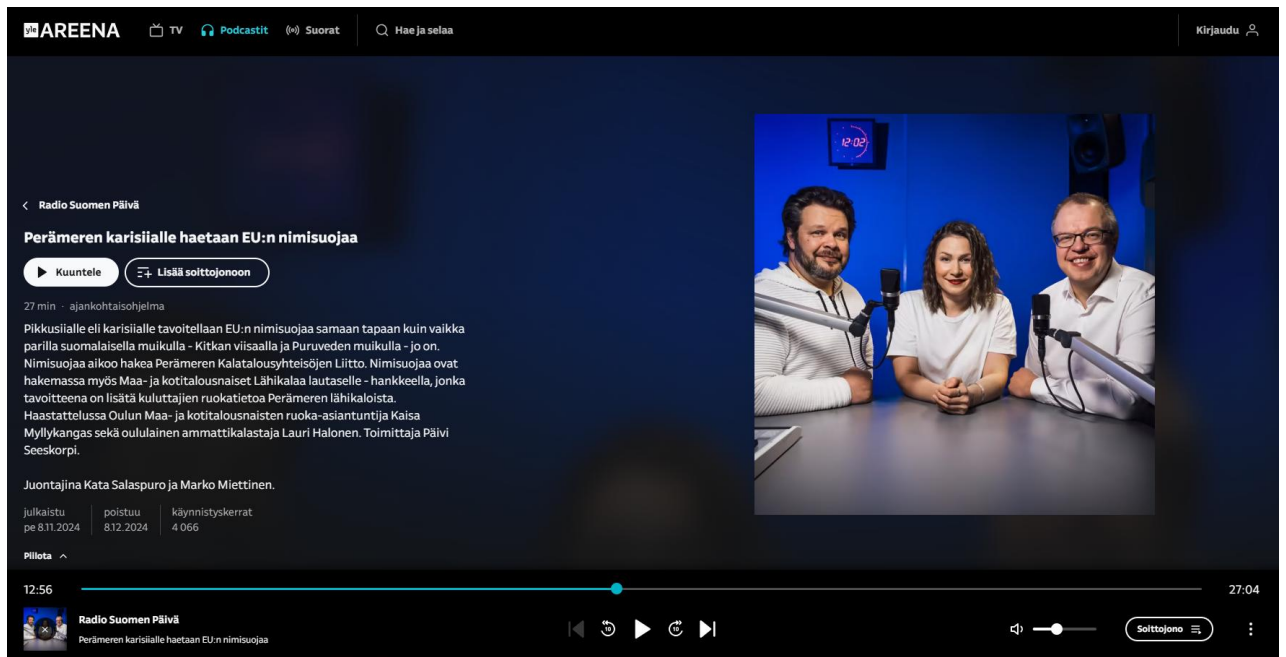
yle AREENA TV Podcastit Suorat Hae ja selaa Kirjaudu

12:02

< Radio Suomen Päivä

Perämeren karisiialle haetaan EU:n nimisuojaa

Kuuntele Lisää soittojonoon

27 min · ajankohtaisohjelma

Pikkusiialle eli karisiialle tavoitellaan EU:n nimisuojaa samaan tapaan kuin vaikka parilla suomalaisella muikulla - Kitkan viisaalla ja Puruveden muikulla - jo on. Nimisuojaa aikoo hakea Perämeren Kalatalousyhteisöjen Liitto. Nimisuojaa ovat hakemassa myös Maa- ja kotitalousnaiset Lähikalaa lautaselle - hankkeella, jonka tavoitteena on lisätä kuluttajien ruokatietoa Perämeren lähikaloista. Haastattelussa Oulun Maa- ja kotitalousnaisten ruoka-asiantuntija Kaisa Myllykangas sekä oululainen ammattikalastaja Lauri Halonen. Toimittaja Päivi Seeskorpi.

Juontajina Kata Salaspuro ja Marko Miettinen.

| julkaistu | poistuu | käynnistyskerrat |
|---|---|---|
| pe 8.11.2024 | 8.12.2024 | 4 066 |

Piilota

12:56 27:04

Radio Suomen Päivä
Perämeren karisiialle haetaan EU:n nimisuojaa

10 10

Soittojono